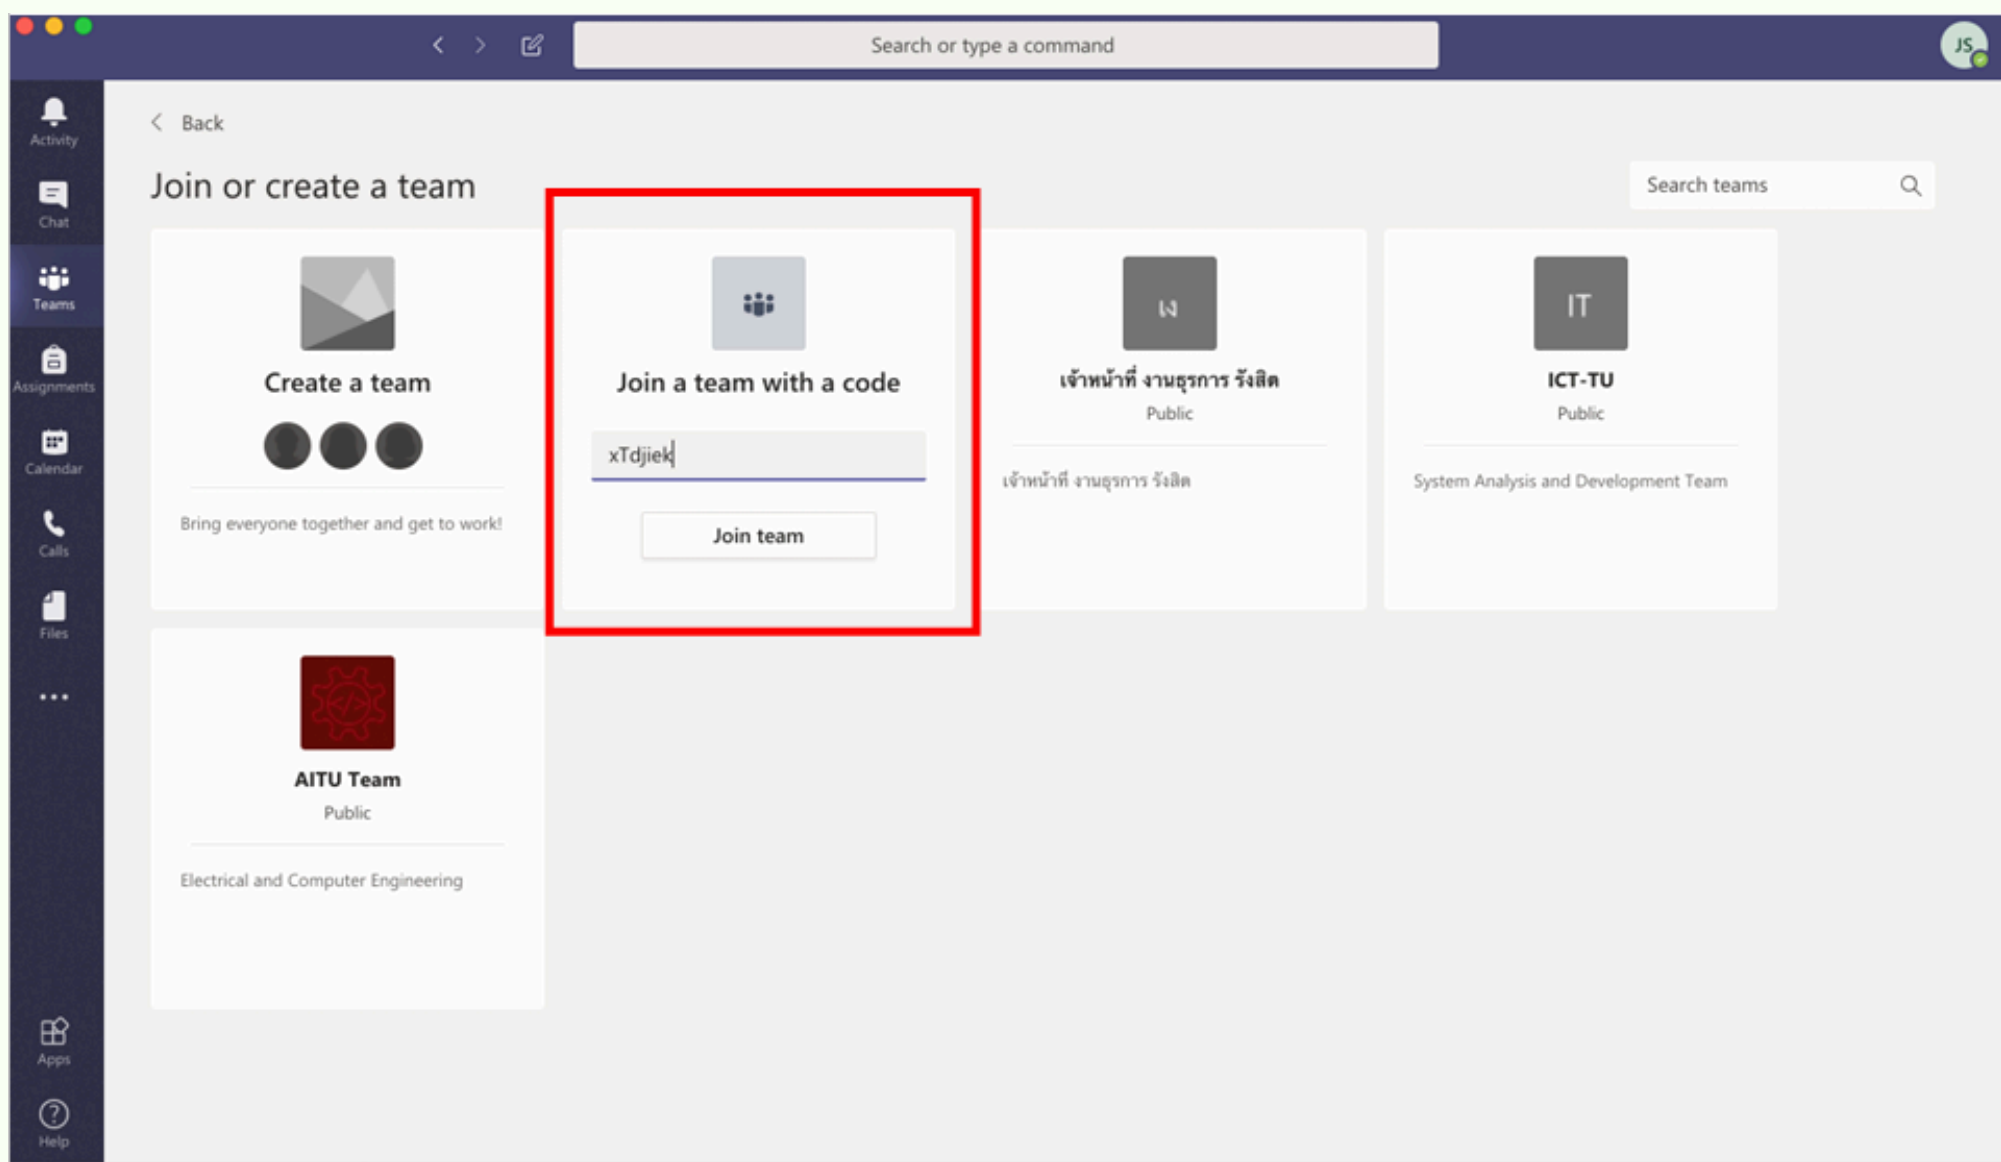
Search or type a command

JS

Activity

Chat

Teams

Assignments

Calendar

Calls

Files

...

Apps

Help

Back

Join or create a team

Search teams

Create a team

Bring everyone together and get to work!

Join a team with a code

xTdjiek

Join team

ฝ

เจ้าหน้าที่ งานธุรการ รังสิต

Public

เจ้าหน้าที่ งานธุรการ รังสิต

IT

ICT-TU

Public

System Analysis and Development Team

AITU Team

Public

Electrical and Computer Engineering